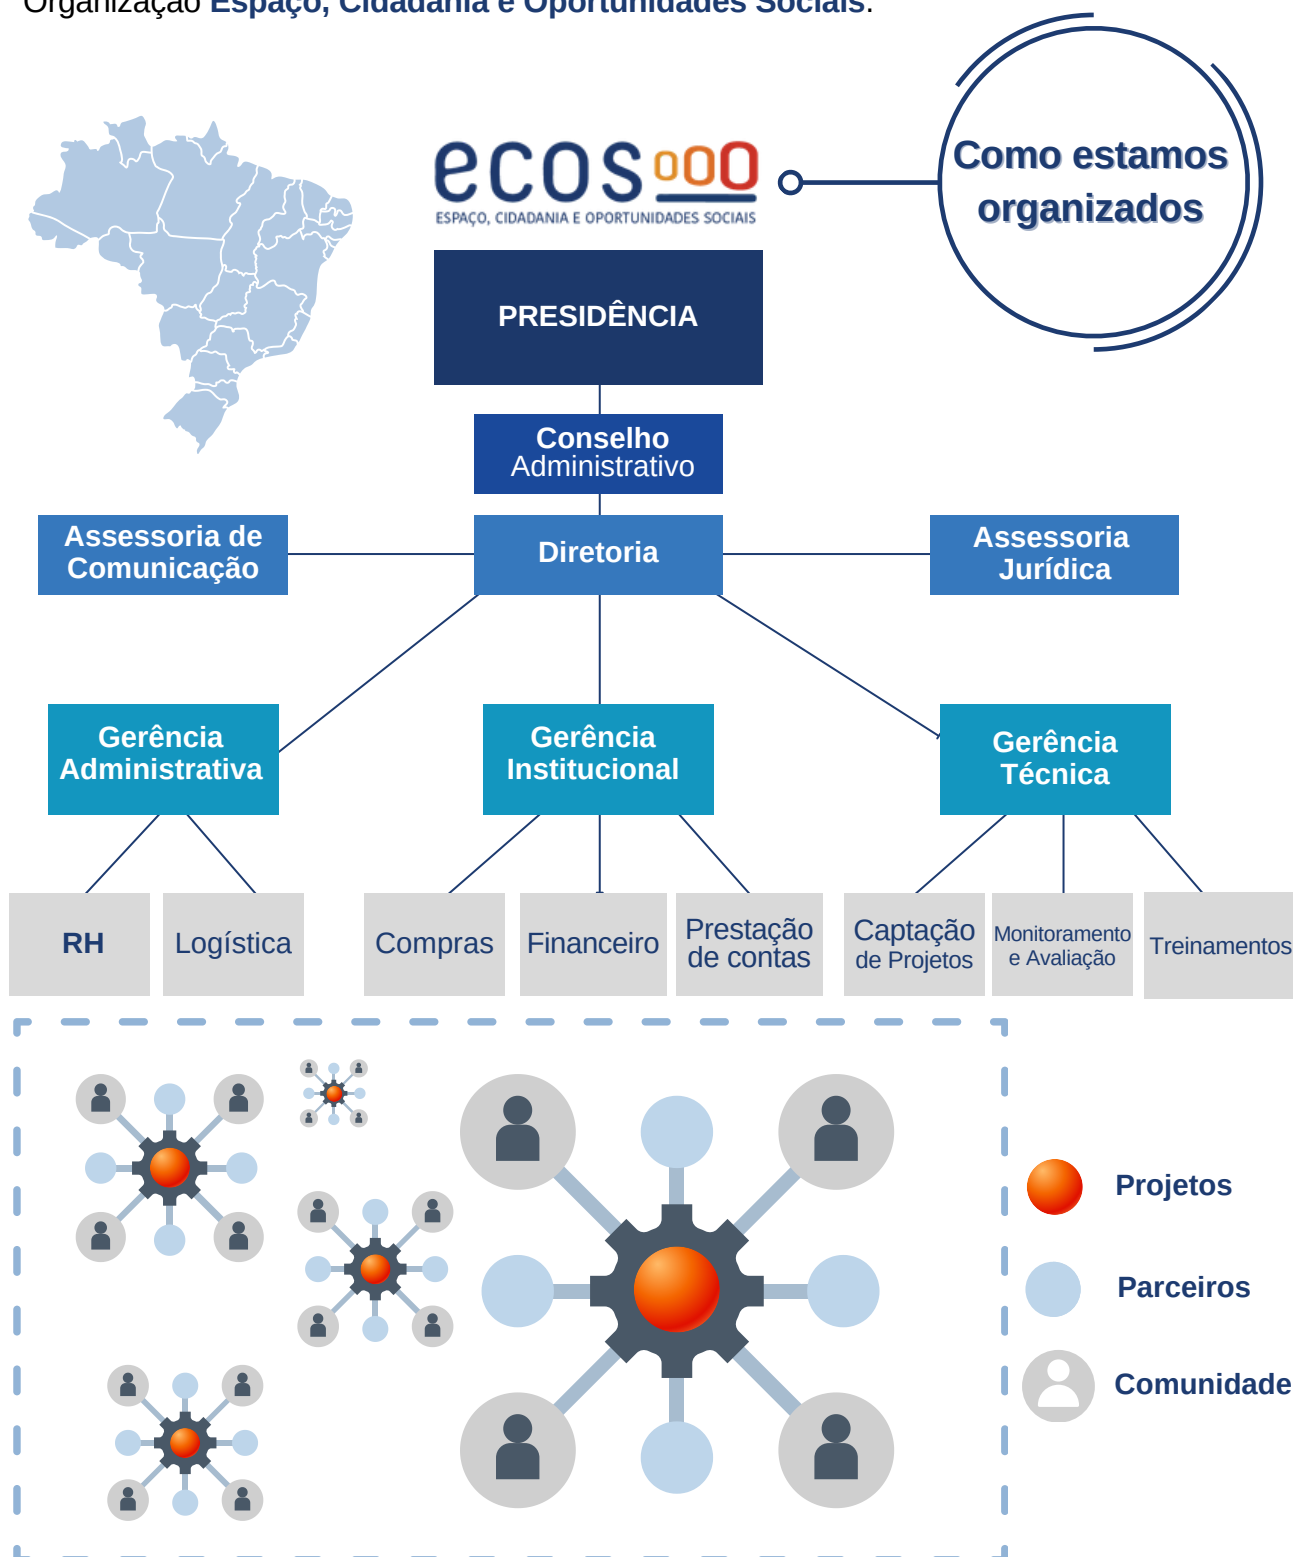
Organização Espaço, Cidadania e Oportunidades Sociais.

ecos
ESPAÇO, CIDADANIA E OPORTUNIDADES SOCIAIS

Como estamos organizados

PRESIDÊNCIA

Conselho Administrativo

Assessoria de Comunicação

Diretoria

Assessoria Jurídica

Gerência Administrativa

Gerência Institucional

Gerência Técnica

RH

Logística

Compras

Financeiro

Prestação de contas

Captação de Projetos

Monitoramento e Avaliação

Treinamentos

Projetos

Parceiros

Comunidade